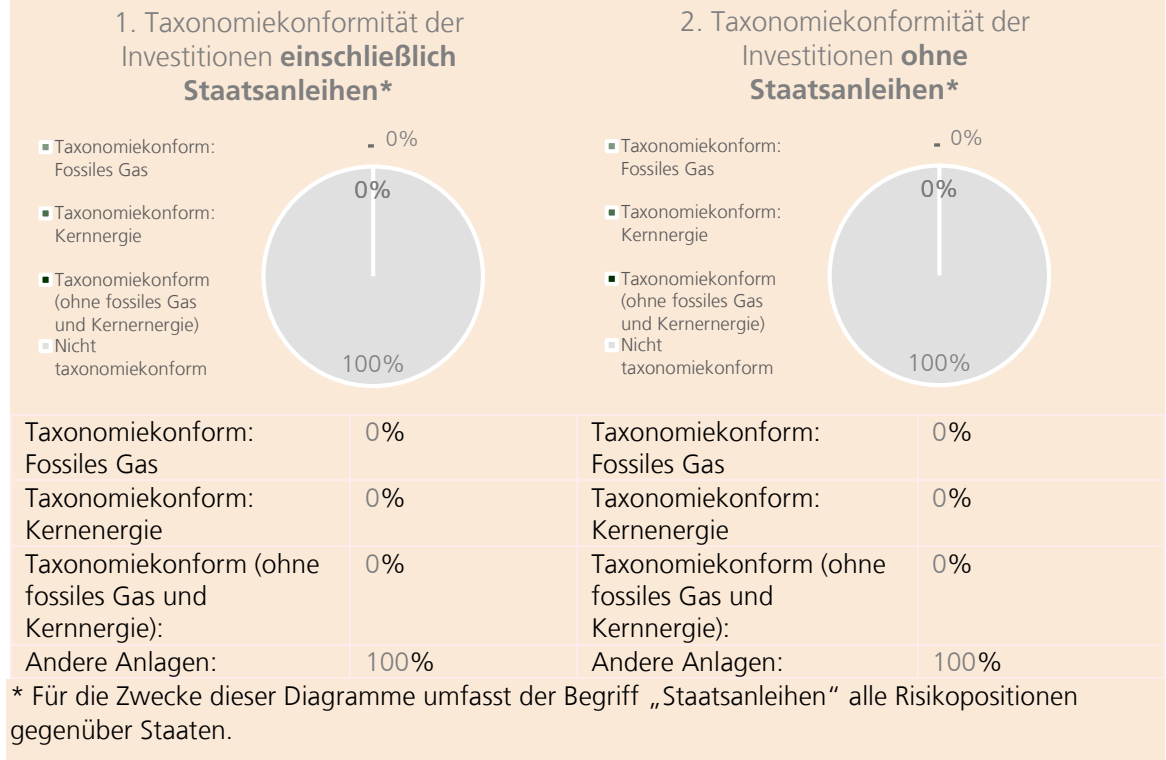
1. Taxonomiekonformität der Investitionen **einschließlich Staatsanleihen***

Taxonomiekonform: Fossiles Gas
Taxonomiekonform: Kernnergie
Taxonomiekonform (ohne fossiles Gas und Kernernergie)
Nicht taxonomiekonform

0%
0%
100%

2. Taxonomiekonformität der Investitionen **ohne Staatsanleihen***

Taxonomiekonform: Fossiles Gas
Taxonomiekonform: Kernnergie
Taxonomiekonform (ohne fossiles Gas und Kernernergie)
Nicht taxonomiekonform

0%
0%
100%

| Taxonomiekonform: Fossiles Gas | 0% | Taxonomiekonform: Fossiles Gas | 0% |
|---|---|---|---|
| Taxonomiekonform: Kernenergie | 0% | Taxonomiekonform: Kernenergie | 0% |
| Taxonomiekonform (ohne fossiles Gas und Kernnergie): | 0% | Taxonomiekonform (ohne fossiles Gas und Kernnergie): | 0% |
| Andere Anlagen: | 100% | Andere Anlagen: | 100% |

* Für die Zwecke dieser Diagramme umfasst der Begriff „Staatsanleihen" alle Risikopositionen gegenüber Staaten.